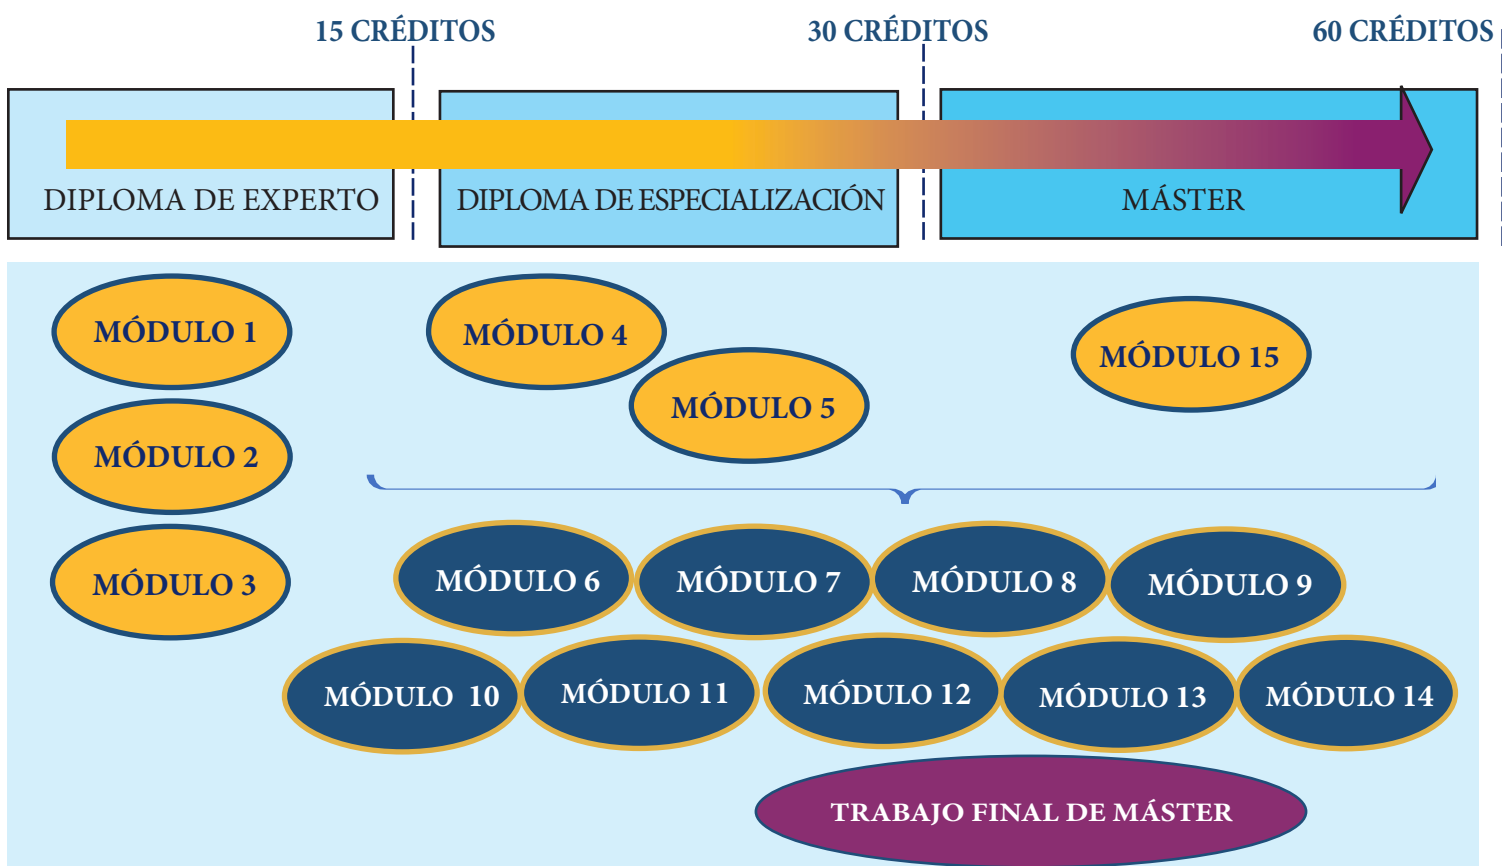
15 CRÉDITOS
30 CRÉDITOS
60 CRÉDITOS

DIPLOMA DE EXPERTO
DIPLOMA DE ESPECIALIZACIÓN
MÁSTER

MÓDULO 1
MÓDULO 2
MÓDULO 3
MÓDULO 4
MÓDULO 5
MÓDULO 15
MÓDULO 6
MÓDULO 7
MÓDULO 8
MÓDULO 9
MÓDULO 10
MÓDULO 11
MÓDULO 12
MÓDULO 13
MÓDULO 14
TRABAJO FINAL DE MÁSTER